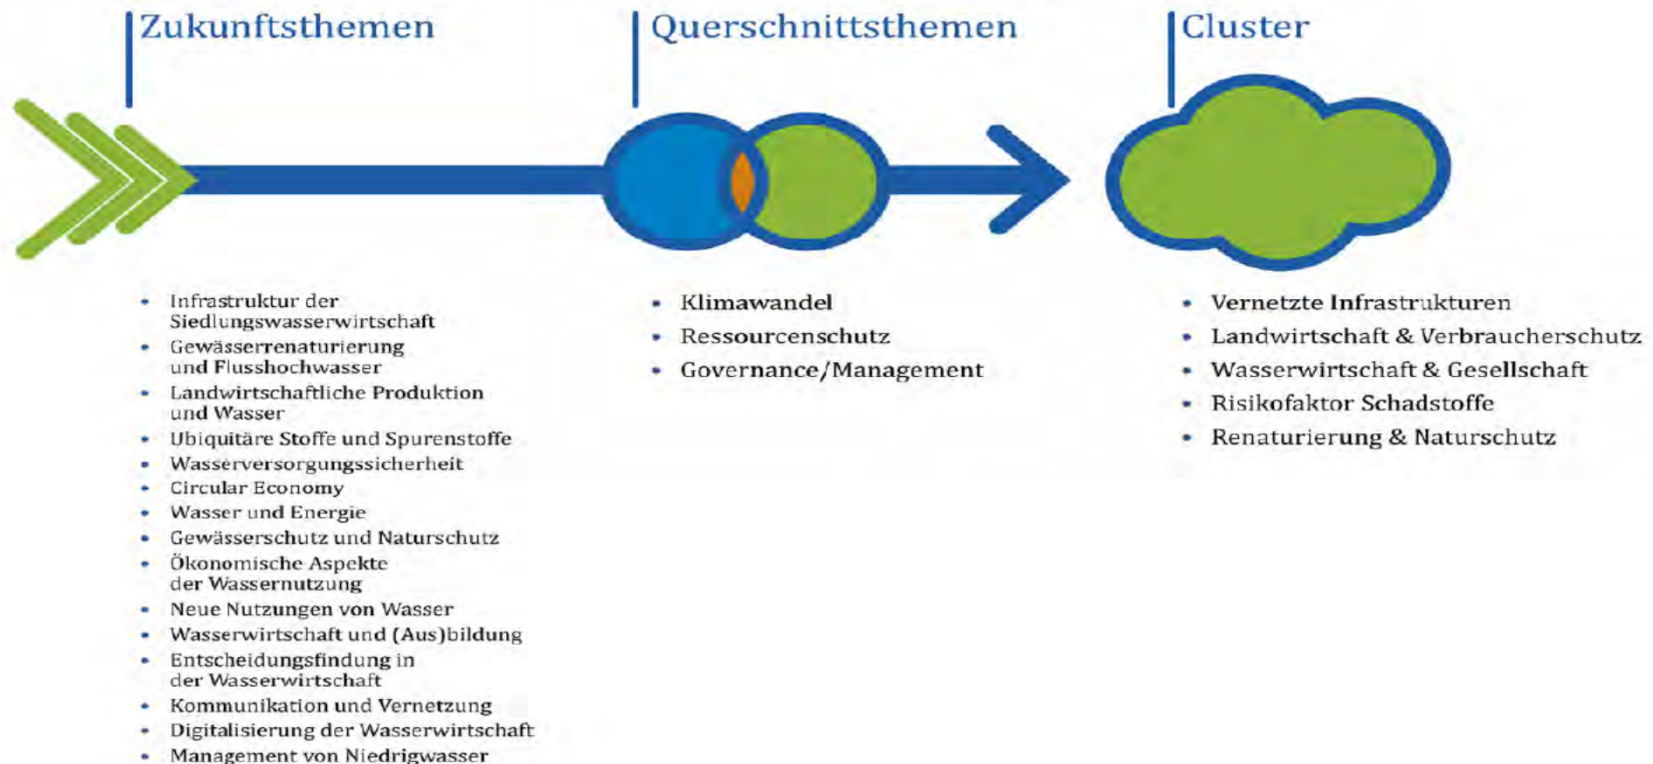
Zukunftsthemen

Querschnittsthemen

Cluster

- Infrastruktur der Siedlungswasserwirtschaft
- Gewässerrenaturierung und Flusshochwasser
- Landwirtschaftliche Produktion und Wasser
- Ubiquitäre Stoffe und Spurenstoffe
- Wasserversorgungssicherheit
- Circular Economy
- Wasser und Energie
- Gewässerschutz und Naturschutz
- Ökonomische Aspekte der Wassernutzung
- Neue Nutzungen von Wasser
- Wasserwirtschaft und (Aus)bildung
- Entscheidungsfindung in der Wasserwirtschaft
- Kommunikation und Vernetzung
- Digitalisierung der Wasserwirtschaft
- Management von Niedrigwasser

- Klimawandel
- Ressourcenschutz
- Governance/Management

- Vernetzte Infrastrukturen
- Landwirtschaft & Verbraucherschutz
- Wasserwirtschaft & Gesellschaft
- Risikofaktor Schadstoffe
- Renaturierung & Naturschutz